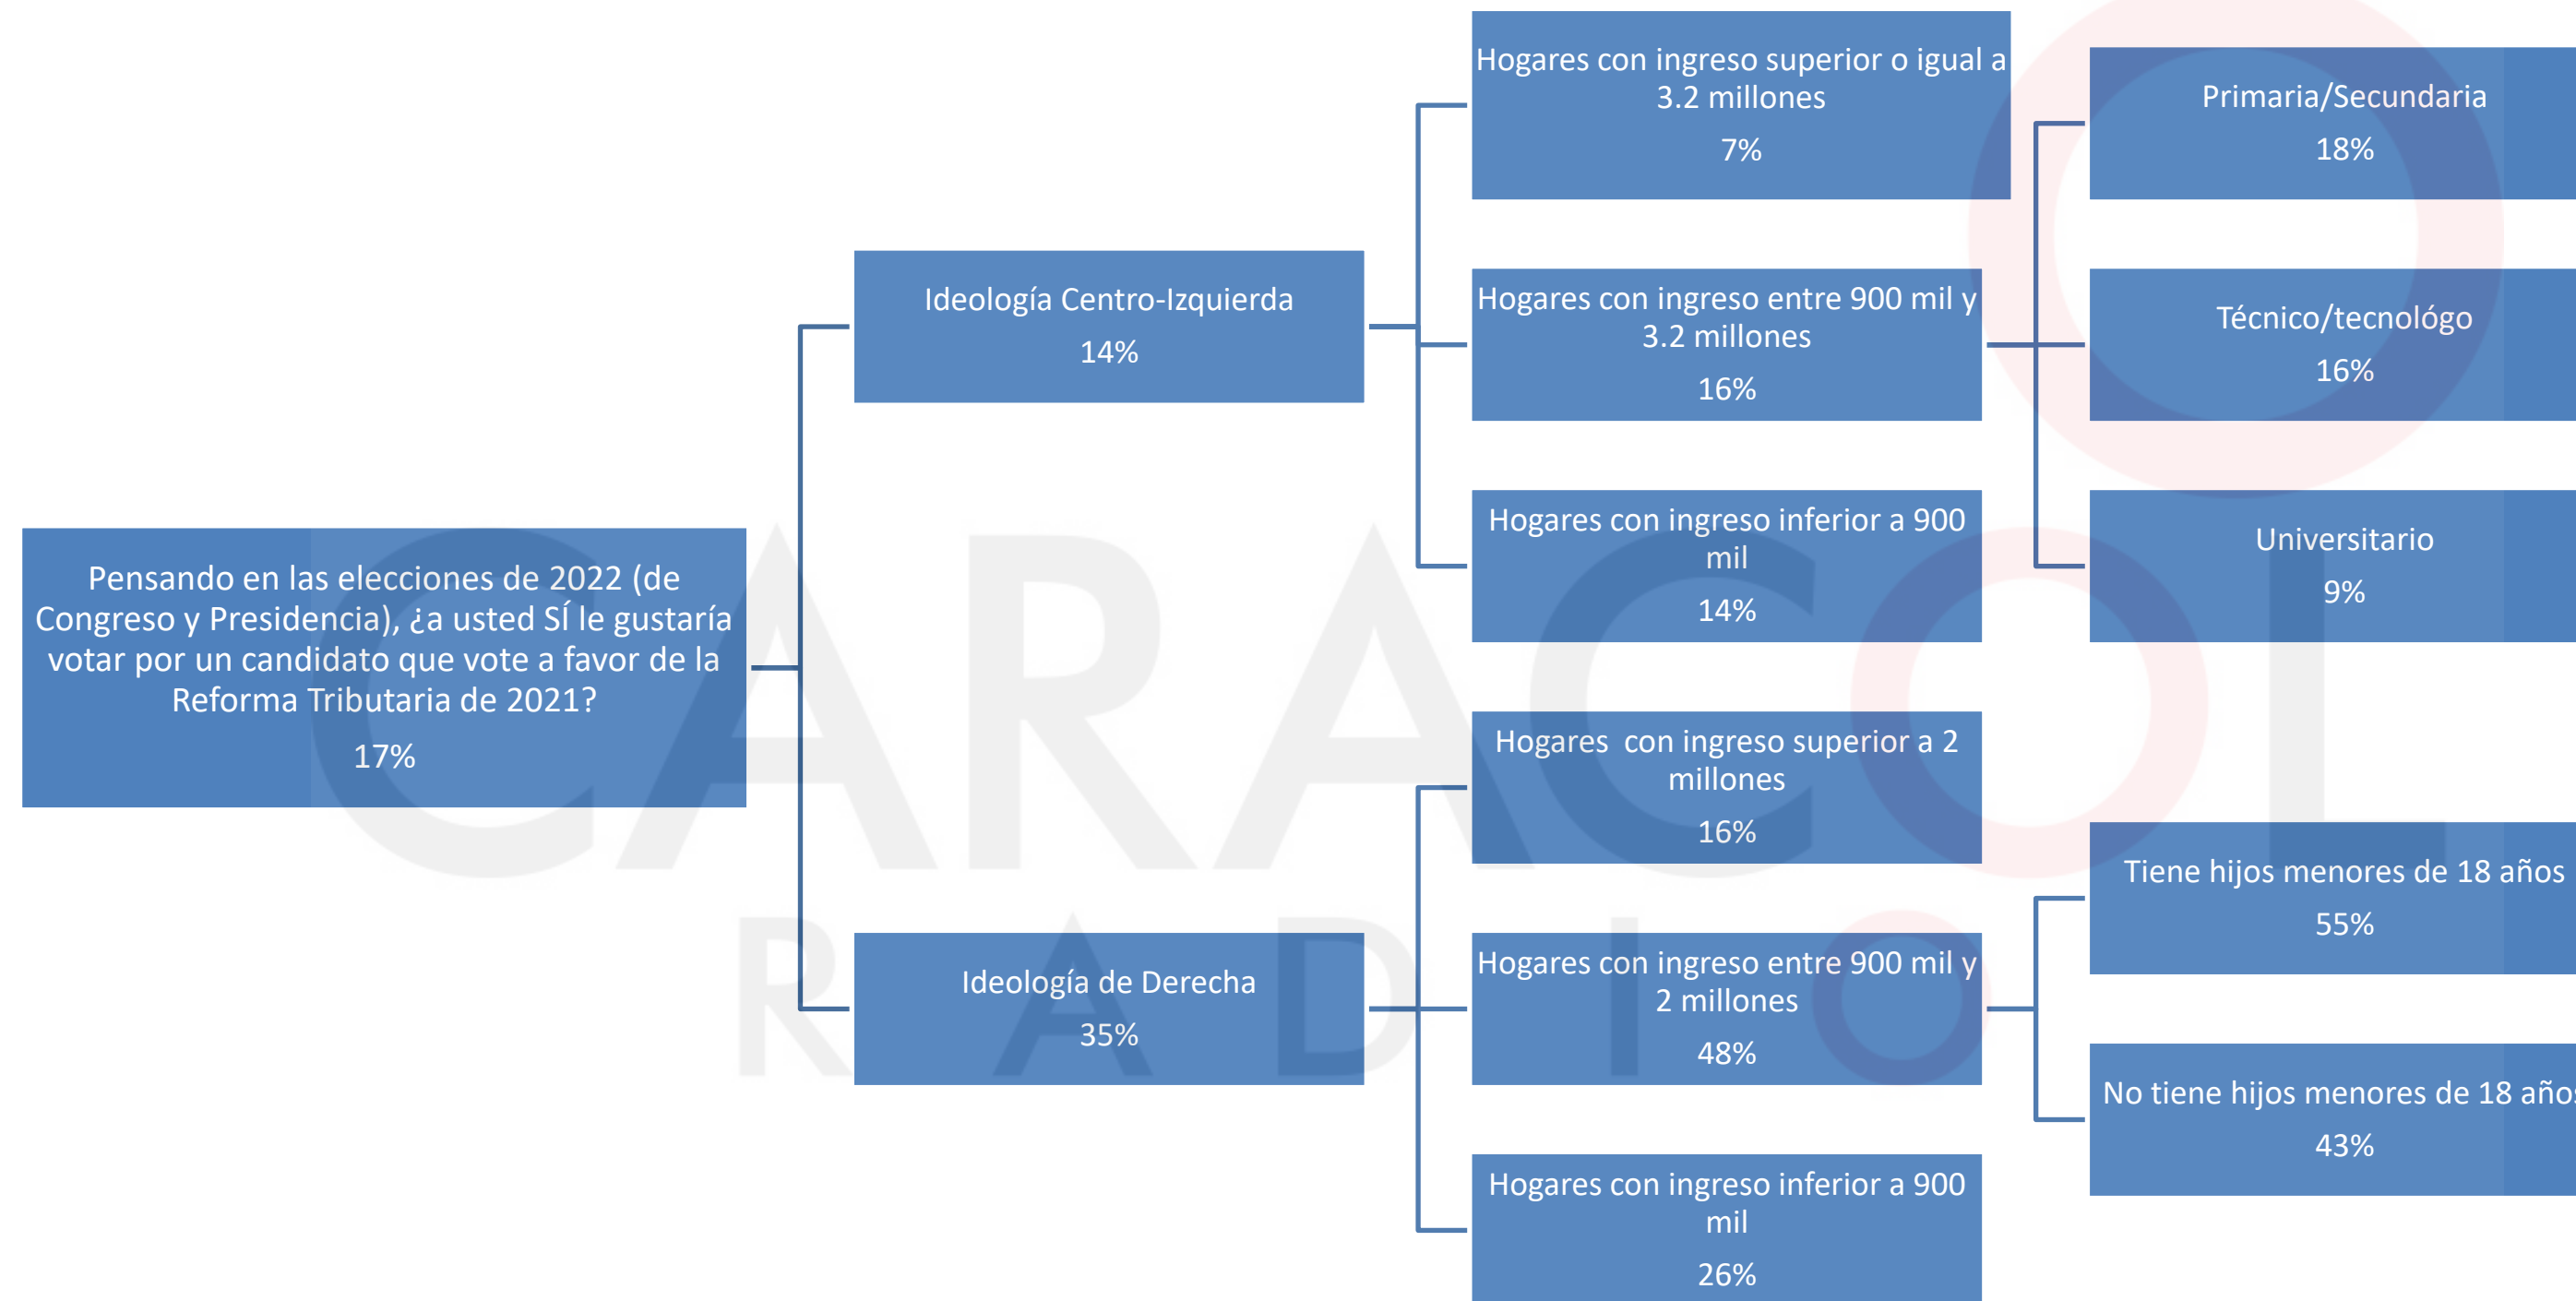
Pensando en las elecciones de 2022 (de Congreso y Presidencia), ¿a usted SÍ le gustaría votar por un candidato que vote a favor de la Reforma Tributaria de 2021?
17%

Ideología Centro-Izquierda
14%

Hogares con ingreso superior o igual a 3.2 millones
7%

Hogares con ingreso entre 900 mil y 3.2 millones
16%

Hogares con ingreso inferior a 900 mil
14%

Primaria/Secundaria
18%

Técnico/tecnológo
16%

Universitario
9%

Ideología de Derecha
35%

Hogares con ingreso superior a 2 millones
16%

Hogares con ingreso entre 900 mil y 2 millones
48%

Hogares con ingreso inferior a 900 mil
26%

Tiene hijos menores de 18 años
55%

No tiene hijos menores de 18 año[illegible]
43%

CARACOL RADIO